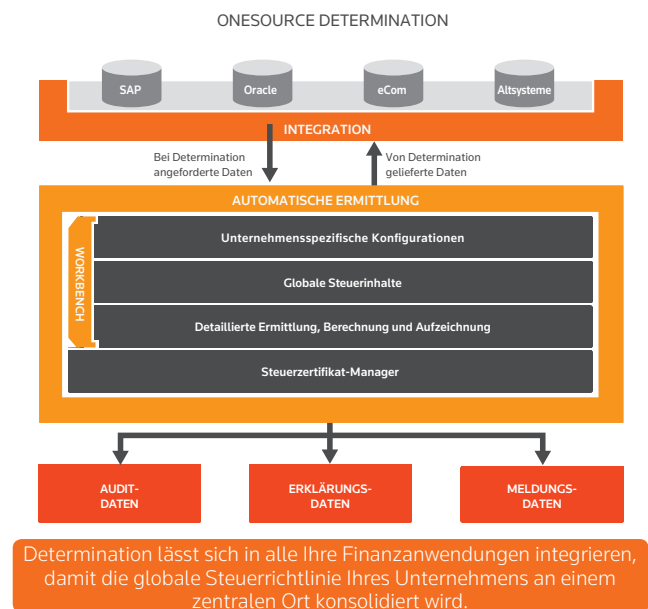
ONESOURCE DETERMINATION

SAP

Oracle

eCom

Altsysteme

INTEGRATION

Bei Determination angeforderte Daten

Von Determination gelieferte Daten

AUTOMATISCHE ERMITTLUNG

WORKBENCH

Unternehmensspezifische Konfigurationen

Globale Steuerinhalte

Detaillierte Ermittlung, Berechnung und Aufzeichnung

Steuerzertifikat-Manager

AUDIT-DATEN

ERKLÄRUNGS-DATEN

MELDUNGS-DATEN

Determination lässt sich in alle Ihre Finanzanwendungen integrieren, damit die globale Steuerrichtlinie Ihres Unternehmens an einem zentralen Ort konsolidiert wird.